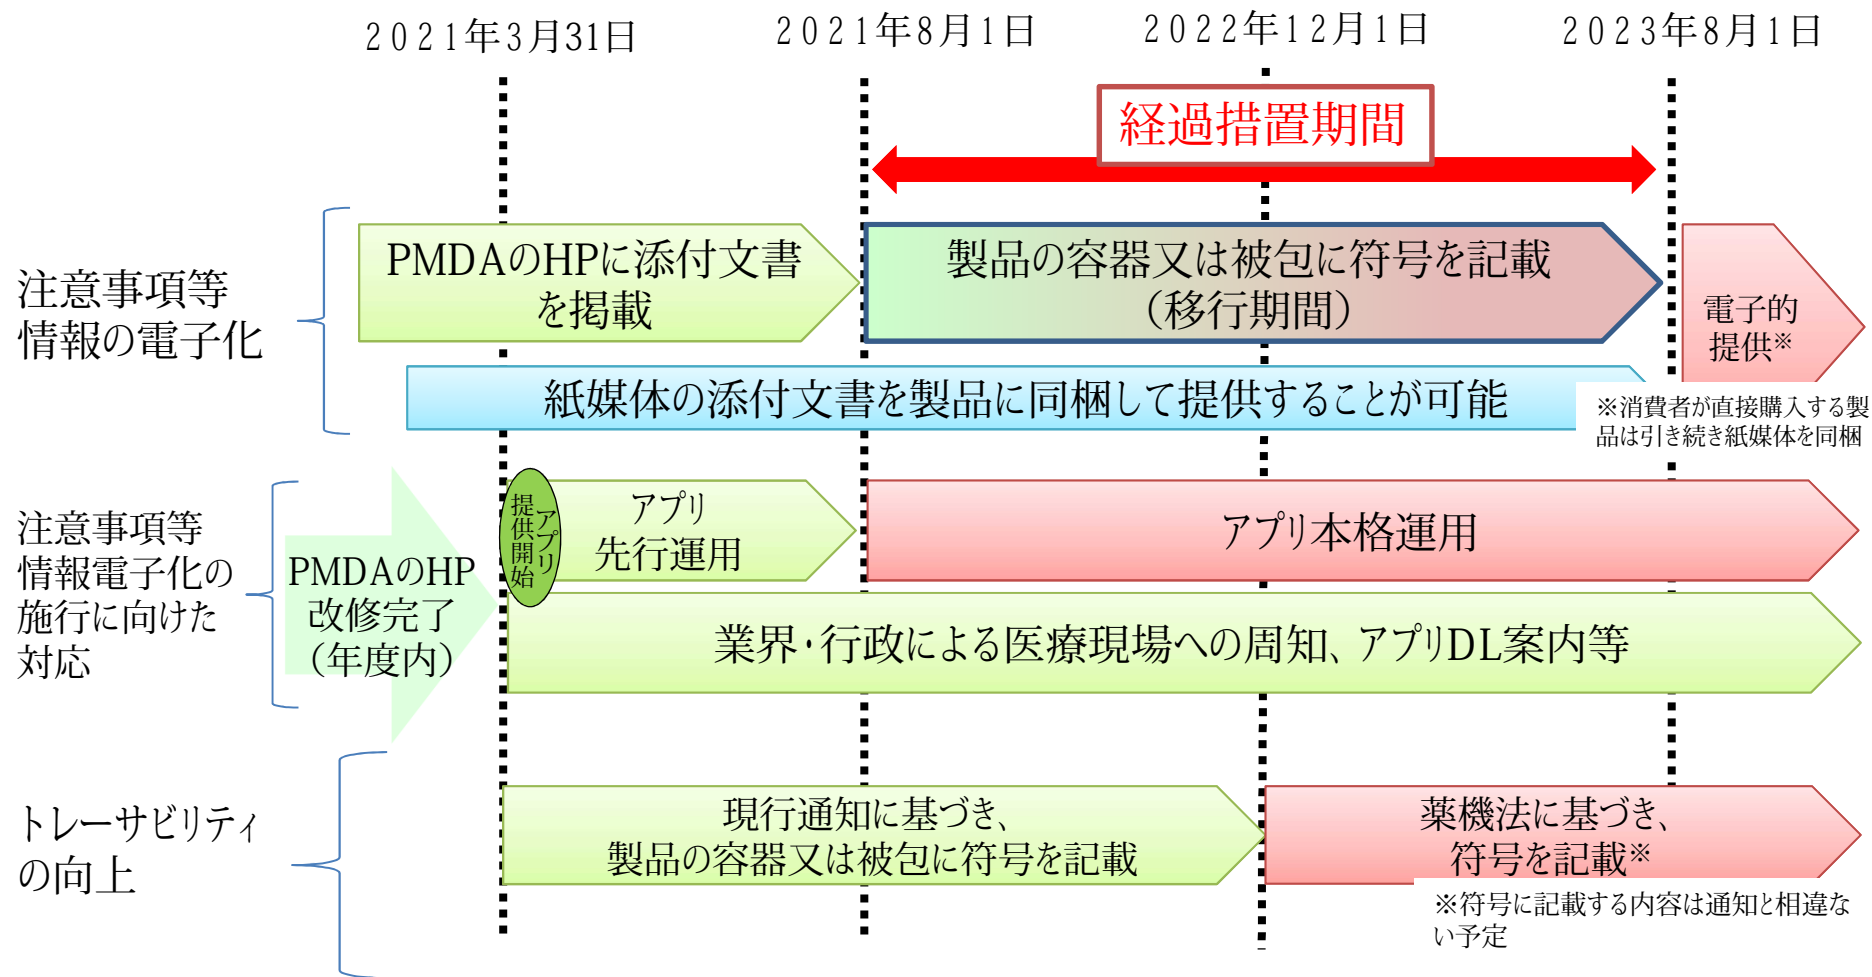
2021年3月31日

2021年8月1日

2022年12月1日

2023年8月1日

経過措置期間

注意事項等情報の電子化

PMDAのHPに添付文書を掲載

製品の容器又は被包に符号を記載（移行期間）

電子的提供※

紙媒体の添付文書を製品に同梱して提供することが可能

※消費者が直接購入する製品は引き続き紙媒体を同梱

注意事項等情報電子化の施行に向けた対応

PMDAのHP改修完了（年度内）

アプリ提供開始

アプリ先行運用

アプリ本格運用

業界・行政による医療現場への周知、アプリDL案内等

トレーサビリティの向上

現行通知に基づき、製品の容器又は被包に符号を記載

薬機法に基づき、符号を記載※

※符号に記載する内容は通知と相違ない予定